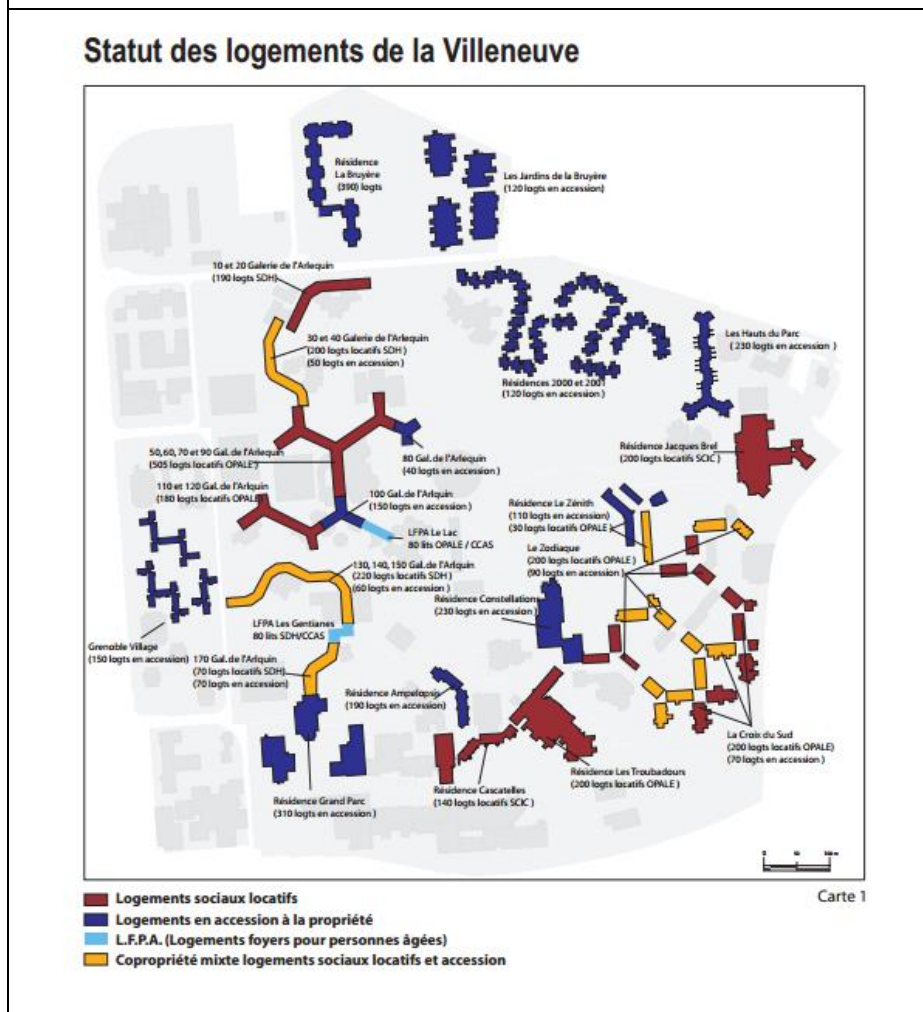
Statut des logements de la Villeneuve

Résidence La Bruyère (390) logts

Les Jardins de la Bruyère (120 logts en accession)

10 et 20 Galerie de l'Arlequin (190 logts SDH)

30 et 40 Galerie de l'Arlequin (200 logts locatifs SDH) (50 logts en accession)

Les Hauts du Parc (230 logts en accession)

Résidences 2000 et 2001 (120 logts en accession)

Résidence Jacques Brel (200 logts locatifs SCIC)

50, 60, 70 et 90 Gal. de l'Arlequin (505 logts locatifs OPALE)

80 Gal. de l'Arlequin (40 logts en accession)

110 et 120 Gal. de l'Arlquin (180 logts locatifs OPALE)

100 Gal. de l'Arlquin (150 logts en accession)

LFPA Le Lac 80 lits OPALE / CCAS

Résidence Le Zénith (110 logts en accession) (30 logts locatifs OPALE)

Le Zodiaque (200 logts locatifs OPALE) (90 logts en accession)

130, 140, 150 Gal. de l'Arlquin (220 logts locatifs SDH) (60 logts en accession)

Résidence Constellation (230 logts en accession)

LFPA Les Gentianes 80 lits SDH/CCAS

Grenoble Village (150 logts en accession)

170 Gal. de l'Arlquin (70 logts locatifs SDH) (70 logts en accession)

Résidence Ampelopsis (190 logts en accession)

La Croix du Sud (200 logts locatifs OPALE) (70 logts en accession)

Résidence Les Troubadours (200 logts locatifs OPALE)

Résidence Cascatelles (140 logts locatifs SCIC)

Résidence Grand Parc (310 logts en accession)

Carte 1

Logements sociaux locatifs
Logements en accession à la propriété
L.F.P.A. (Logements foyers pour personnes âgées)
Copropriété mixte logements sociaux locatifs et accession